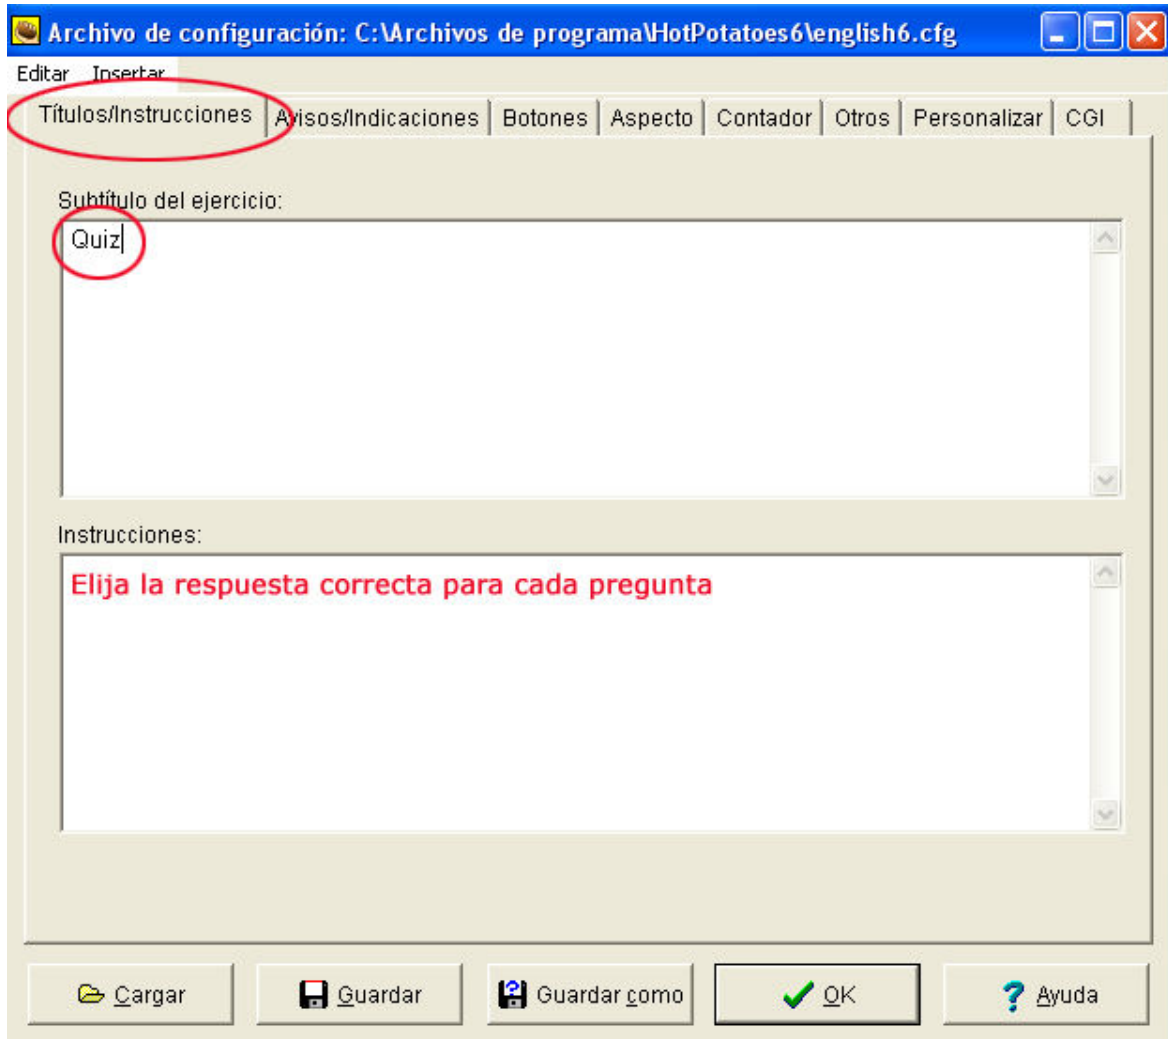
Archivo de configuración: C:\Archivos de programa\HotPotatoes6\english6.cfg

Editar Insertar

Títulos/Instrucciones | Avisos/Indicaciones | Botones | Aspecto | Contador | Otros | Personalizar | CGI

Subtítulo del ejercicio:

Quiz

Instrucciones:

Elija la respuesta correcta para cada pregunta

Cargar | Guardar | Guardar como | OK | Ayuda